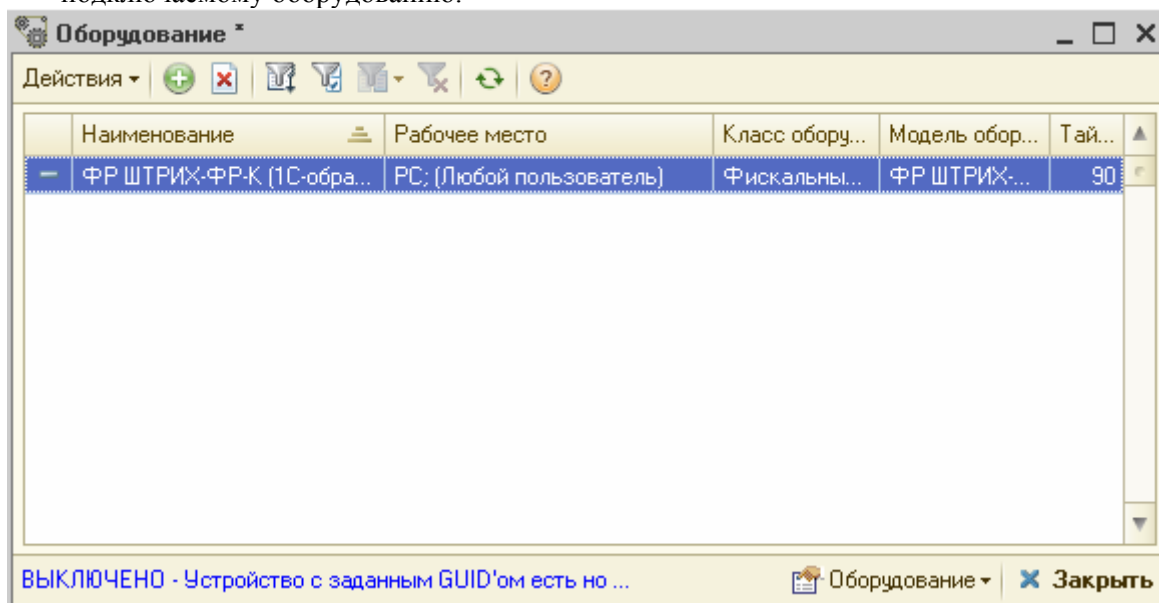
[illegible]

Оборудование *

Действия

| | Наименование | Рабочее место | Класс обору... | Модель обор... | Тай... |
|---|---|---|---|---|---|
| | ФР ШТРИХ-ФР-К (1С-обра... | PC; (Любой пользователь) | Фискальны... | ФР ШТРИХ-... | 90 |

ВЫКЛЮЧЕНО - Устройство с заданным GUID'ом есть но ...

Оборудование

Закрыть